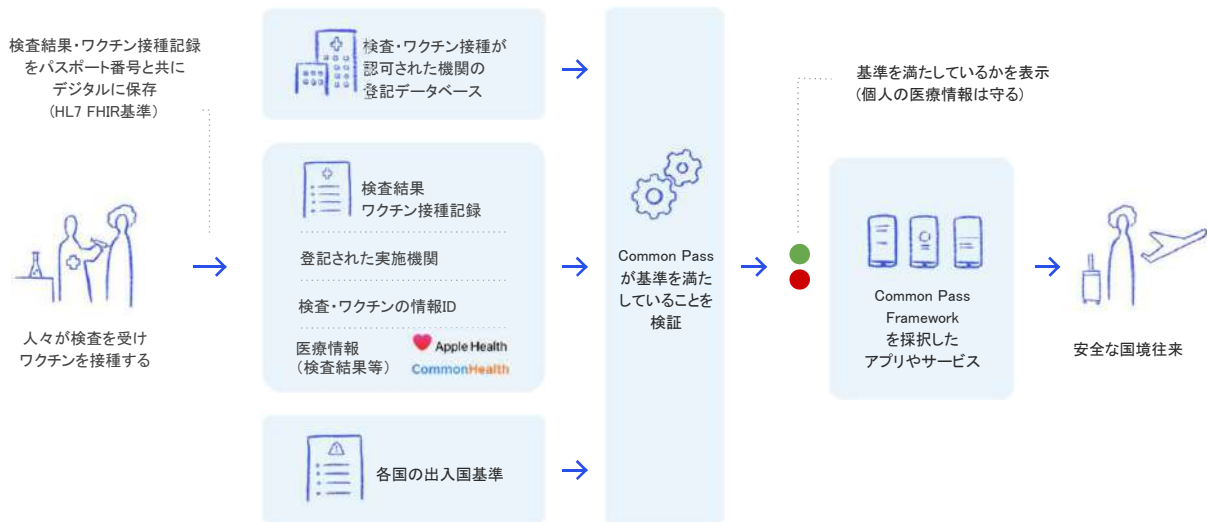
検査結果・ワクチン接種記録をパスポート番号と共にデジタルに保存（HL7 FHIR基準）

人々が検査を受けワクチンを接種する

検査・ワクチン接種が認可された機関の登記データベース

検査結果
ワクチン接種記録

登記された実施機関

検査・ワクチンの情報ID

医療情報（検査結果等）

Apple Health
CommonHealth

各国の出入国基準

Common Pass が基準を満たしていることを検証

基準を満たしているかを表示（個人の医療情報は守る）

Common Pass Framework を採択したアプリやサービス

安全な国境往来